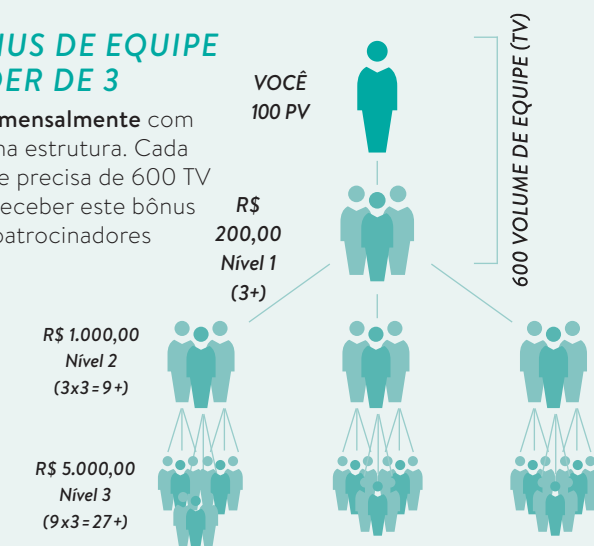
NUS DE EQUIPE
DER DE 3

mensalmente com
na estrutura. Cada
e precisa de 600 TV
eceber este bônus
patrocinadores

VOCÊ
100 PV

600 VOLUME DE EQUIPE (TV)

R$
200,00
Nível 1
(3+)

R$ 1.000,00
Nível 2
(3x3=9+)

R$ 5.000,00
Nível 3
(9x3=27+)